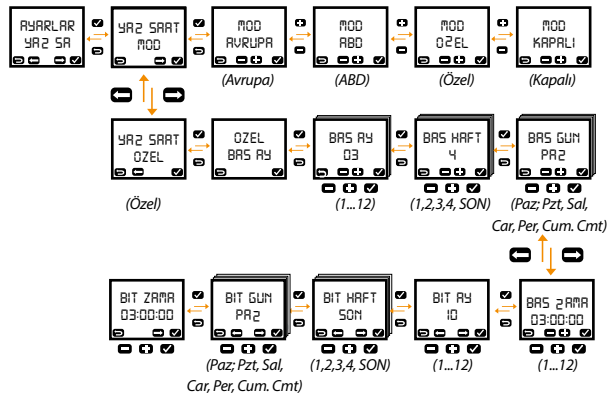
AYARLAR YAZ SA

YAZ SAAT MOD

MOD AVRUPA

(Avrupa)

MOD ABD

(ABD)

MOD OZEL

(Özel)

MOD KAPALI

(Kapalı)

YAZ SAAT OZEL

(Özel)

OZEL BAS AY

BAS AY 03

(1...12)

BAS HAFT 4

(1,2,3,4, SON)

BAS GUN PAZ

(Paz; Pzt, Sal, Car, Per, Cum. Cmt)

BIT ZAMA 03:00:00

BIT GUN PAZ

(Paz; Pzt, Sal, Car, Per, Cum. Cmt)

BIT HAFT SON

(1,2,3,4, SON)

BIT AY 10

(1...12)

BAS ZAMA 03:00:00

(1...12)